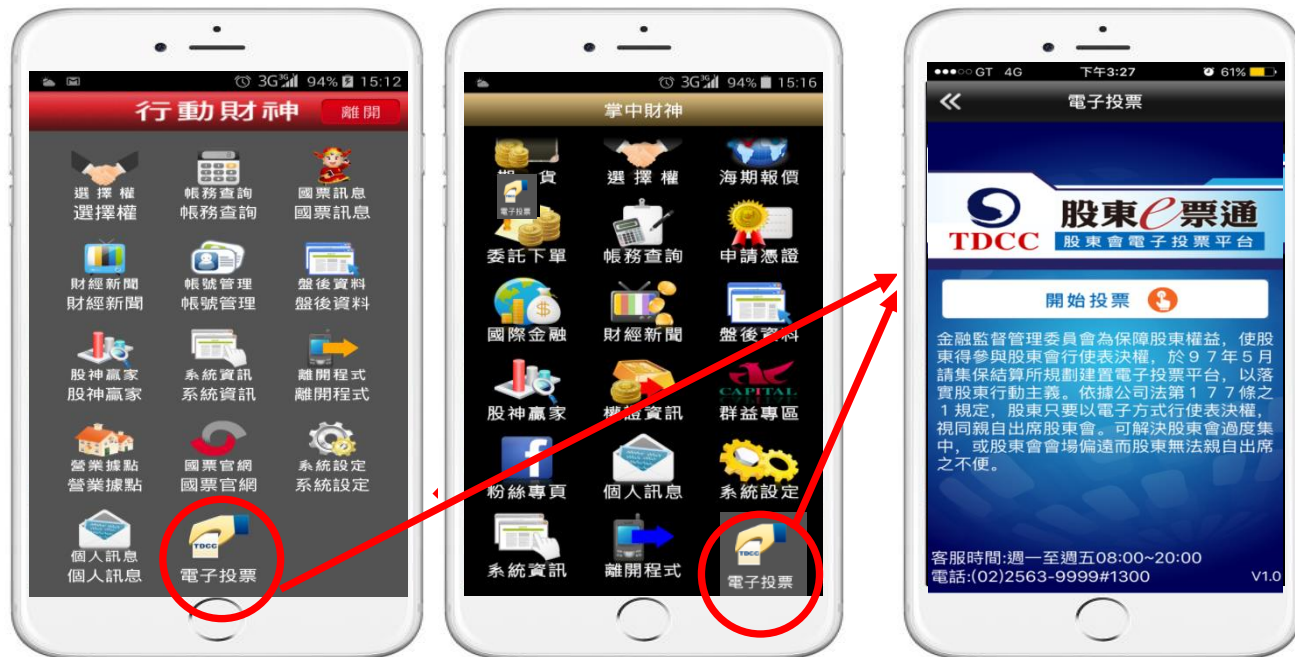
3G 94% 15:12

行動財神 離開

選擇權
選擇權
帳務查詢
帳務查詢
國票訊息
國票訊息
財經新聞
財經新聞
帳號管理
帳號管理
盤後資料
盤後資料
股神贏家
股神贏家
系統資訊
系統資訊
離開程式
離開程式
營業據點
營業據點
國票官網
國票官網
系統設定
系統設定
個人訊息
個人訊息
TDCC
電子投票

3G 94% 15:16

掌中財神

期貨
電子投票
選擇權
海期報價
委託下單
帳務查詢
申請憑證
國際金融
財經新聞
盤後資料
股神贏家
權證資訊
CAPITAL
群益專區
粉絲專頁
個人訊息
系統設定
系統資訊
離開程式
TDCC
電子投票

GT 4G 下午3:27 61%

電子投票

TDCC 股東e票通 股東會電子投票平台

開始投票

金融監督管理委員會為保障股東權益，使股東得參與股東會行使表決權，於９７年５月請集保結算所規劃建置電子投票平台，以落實股東行動主義。依據公司法第１７７條之１規定，股東只要以電子方式行使表決權，視同親自出席股東會。可解決股東會過度集中，或股東會會場偏遠而股東無法親自出席之不便。

客服時間:週一至週五08:00~20:00
電話:(02)2563-9999#1300 V1.0